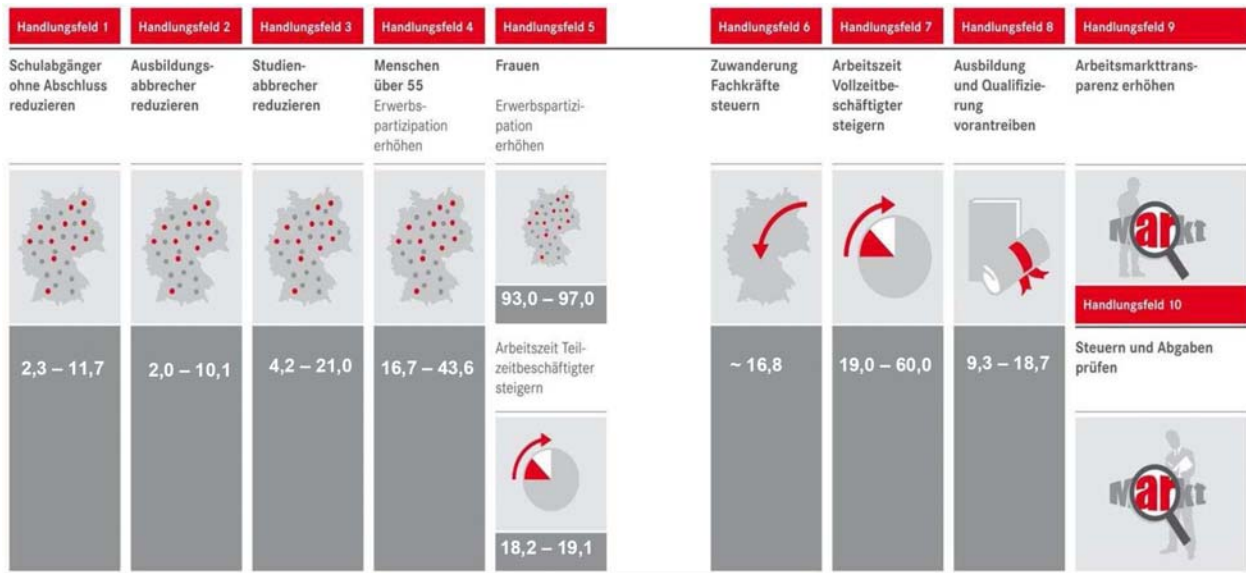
Handlungsfeld 1
Schulabgänger ohne Abschluss reduzieren
2,3 – 11,7

Handlungsfeld 2
Ausbildungsabbrecher reduzieren
2,0 – 10,1

Handlungsfeld 3
Studienabbrecher reduzieren
4,2 – 21,0

Handlungsfeld 4
Menschen über 55
Erwerbspartizipation erhöhen
16,7 – 43,6

Handlungsfeld 5
Frauen
Erwerbspartizipation erhöhen
93,0 – 97,0
Arbeitszeit Teilzeitbeschäftigter steigern
18,2 – 19,1

Handlungsfeld 6
Zuwanderung Fachkräfte steuern
~ 16,8

Handlungsfeld 7
Arbeitszeit Vollzeitbeschäftigter steigern
19,0 – 60,0

Handlungsfeld 8
Ausbildung und Qualifizierung vorantreiben
9,3 – 18,7

Handlungsfeld 9
Arbeitsmarkttransparenz erhöhen
Markt

Handlungsfeld 10
Steuern und Abgaben prüfen
Markt